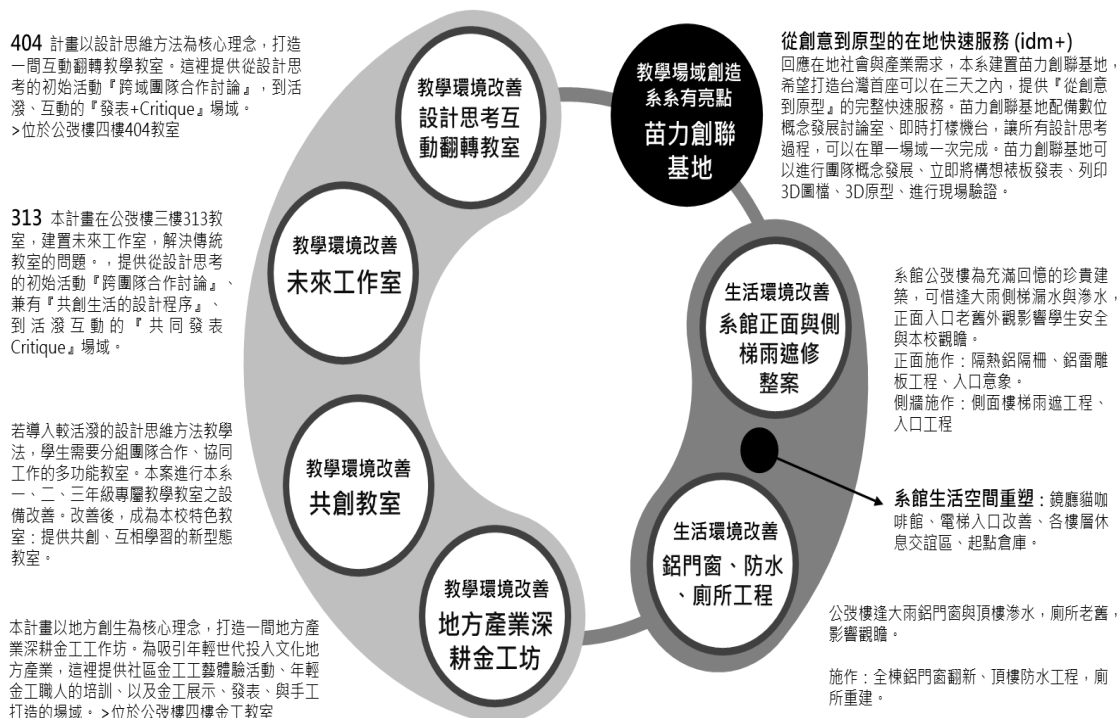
404 計畫以設計思維方法為核心理念，打造一間互動翻轉教學教室。這裡提供從設計思考的初始活動『跨域團隊合作討論』，到活潑、互動的『發表+Critique』場域。
>位於公弢樓四樓404教室

教學環境改善
設計思考互動翻轉教室

教學場域創造
系系有亮點
苗力創聯基地

從創意到原型的在地快速服務 (idm+)
回應在地社會與產業需求，本系建置苗力創聯基地，希望打造台灣首座可以在三天之內，提供『從創意到原型』的完整快速服務。苗力創聯基地配備數位概念發展討論室、即時打樣機台，讓所有設計思考過程，可以在單一場域一次完成。苗力創聯基地可以進行團隊概念發展、立即將構想裱板發表、列印3D圖檔、3D原型、進行現場驗證。

313 本計畫在公弢樓三樓313教室，建置未來工作室，解決傳統教室的問題。，提供從設計思考的初始活動『跨團隊合作討論』、兼有『共創生活的設計程序』、到活潑互動的『共同發表Critique』場域。

教學環境改善
未來工作室

生活環境改善
系館正面與側梯雨遮修整案

系館公弢樓為充滿回憶的珍貴建築，可惜逢大雨側梯漏水與滲水，正面入口老舊外觀影響學生安全與本校觀瞻。
正面施作：隔熱鋁隔柵、鋁雷雕板工程、入口意象。
側牆施作：側面樓梯雨遮工程、入口工程

若導入較活潑的設計思維方法教學法，學生需要分組團隊合作、協同工作的多功能教室。本案進行本系一、二、三年級專屬教學教室之設備改善。改善後，成為本校特色教室：提供共創、互相學習的新型態教室。

教學環境改善
共創教室

系館生活空間重塑：鏡廳貓咖啡館、電梯入口改善、各樓層休息交誼區、起點倉庫。

生活環境改善
鋁門窗、防水、廁所工程

教學環境改善
地方產業深耕金工坊

公弢樓逢大雨鋁門窗與頂樓滲水，廁所老舊，影響觀瞻。

施作：全棟鋁門窗翻新、頂樓防水工程，廁所重建。

本計畫以地方創生為核心理念，打造一間地方產業深耕金工工作坊。為吸引年輕世代投入文化地方產業，這裡提供社區金工工藝體驗活動、年輕金工職人的培訓、以及金工展示、發表、與手工打造的場域。 >位於公弢樓四樓金工教室